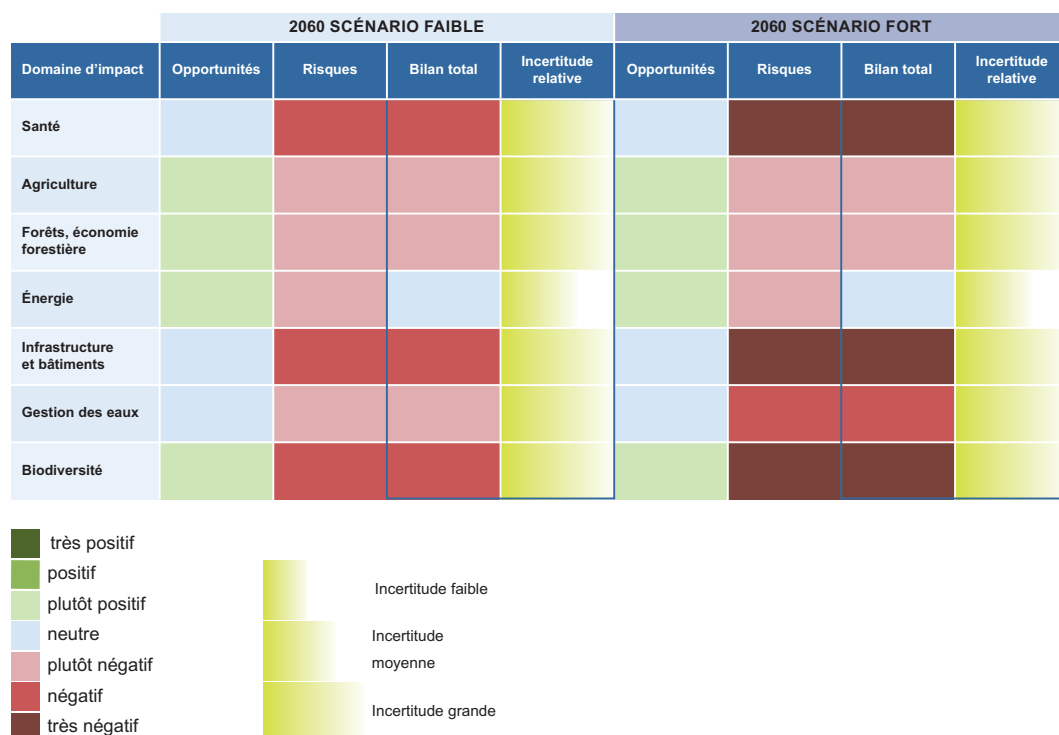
| | 2060 SCÉNARIO FAIBLE | | | | 2060 SCÉNARIO FORT | | | |
|---|---|---|---|---|---|---|---|---|
| Domaine d'impact | Opportunités | Risques | Bilan total | Incertitude relative | Opportunités | Risques | Bilan total | Incertitude relative |
| Santé | | | | | | | | |
| Agriculture | | | | | | | | |
| Forêts, économie forestière | | | | | | | | |
| Énergie | | | | | | | | |
| Infrastructure et bâtiments | | | | | | | | |
| Gestion des eaux | | | | | | | | |
| Biodiversité | | | | | | | | |

très positif
positif
plutôt positif
neutre
plutôt négatif
négatif
très négatif

Incertitude faible
Incertitude moyenne
Incertitude grande